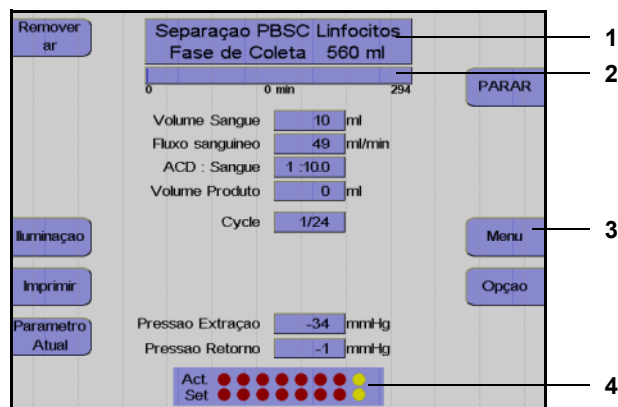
Remover ar

Separaçao PBSC Linfocitos
Fase de Coleta 560 ml

0 0 min 294

PARAR

Volume Sangue 10 ml
Fluxo sanguineo 49 ml/min
ACD : Sangue 1 :10.0
Volume Produto 0 ml

Cycle 1/24

Iluminaçao

Menu

Imprimir

Opçao

Parametro Atual

Pressao Extraçao -34 mmHg
Pressao Retorno -1 mmHg

Act.
Set

1
2
3
4